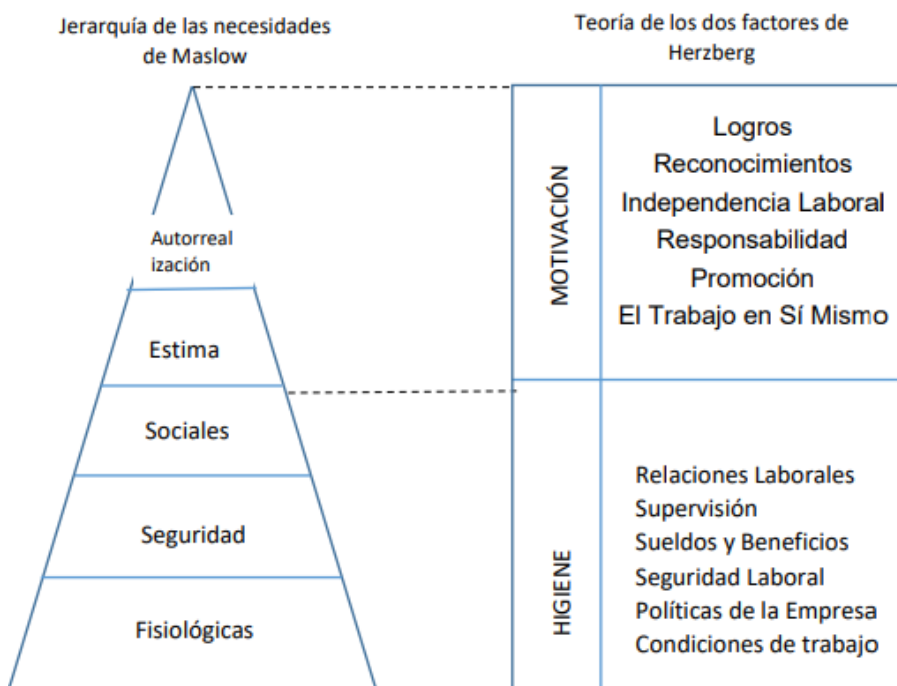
Jerarquía de las necesidades de Maslow

Autorrealización

Estima

Sociales

Seguridad

Fisiológicas

Teoría de los dos factores de Herzberg

MOTIVACIÓN

Logros
Reconocimientos
Independencia Laboral
Responsabilidad
Promoción
El Trabajo en Sí Mismo

HIGIENE

Relaciones Laborales
Supervisión
Sueldos y Beneficios
Seguridad Laboral
Políticas de la Empresa
Condiciones de trabajo